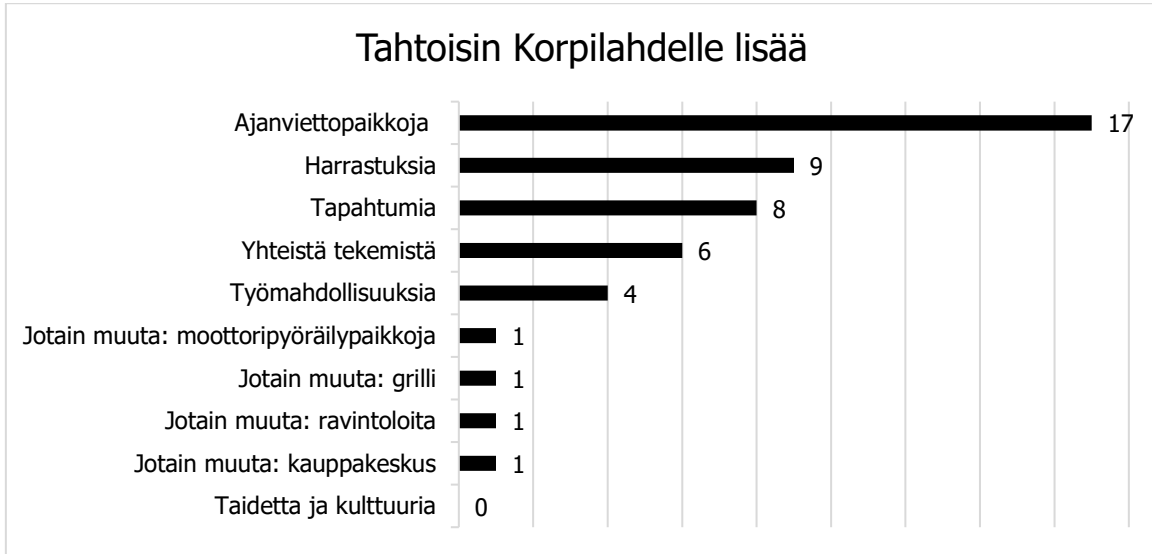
Tahtoisin Korpilahdelle lisää

| | |
|---|---|
| Ajanviettopaikkoja | 17 |
| Harrastuksia | 9 |
| Tapahtumia | 8 |
| Yhteistä tekemistä | 6 |
| Työmahdollisuuksia | 4 |
| Jotain muuta: moottoripyöräilypaikkoja | 1 |
| Jotain muuta: grilli | 1 |
| Jotain muuta: ravintoloita | 1 |
| Jotain muuta: kauppakeskus | 1 |
| Taidetta ja kulttuuria | 0 |